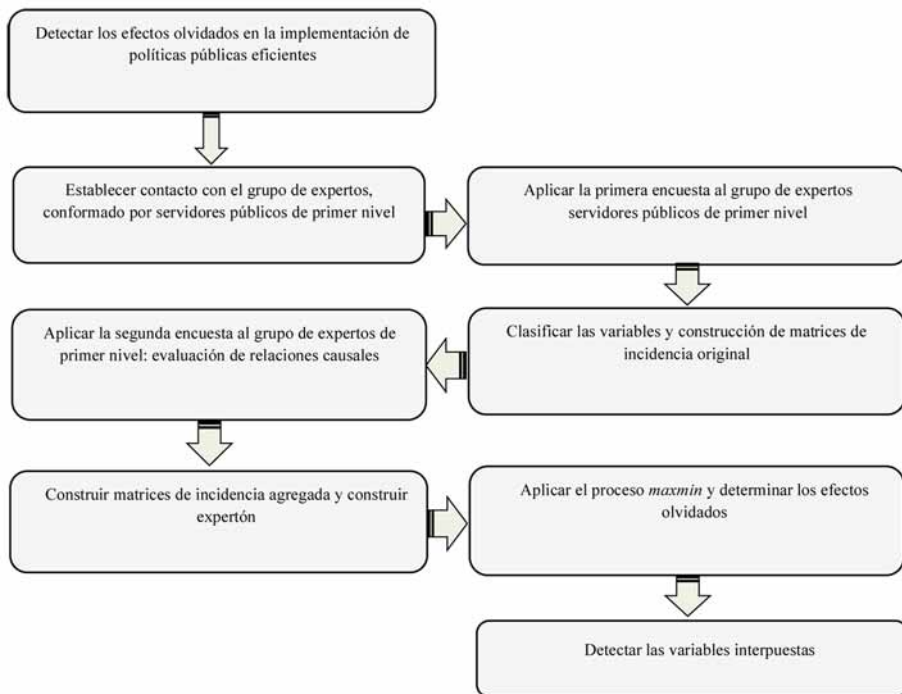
Detectar los efectos olvidados en la implementación de políticas públicas eficientes

Establecer contacto con el grupo de expertos, conformado por servidores públicos de primer nivel

Aplicar la primera encuesta al grupo de expertos servidores públicos de primer nivel

Clasificar las variables y construcción de matrices de incidencia original

Aplicar la segunda encuesta al grupo de expertos de primer nivel: evaluación de relaciones causales

Construir matrices de incidencia agregada y construir expertón

Aplicar el proceso *maxmin* y determinar los efectos olvidados

Detectar las variables interpuestas